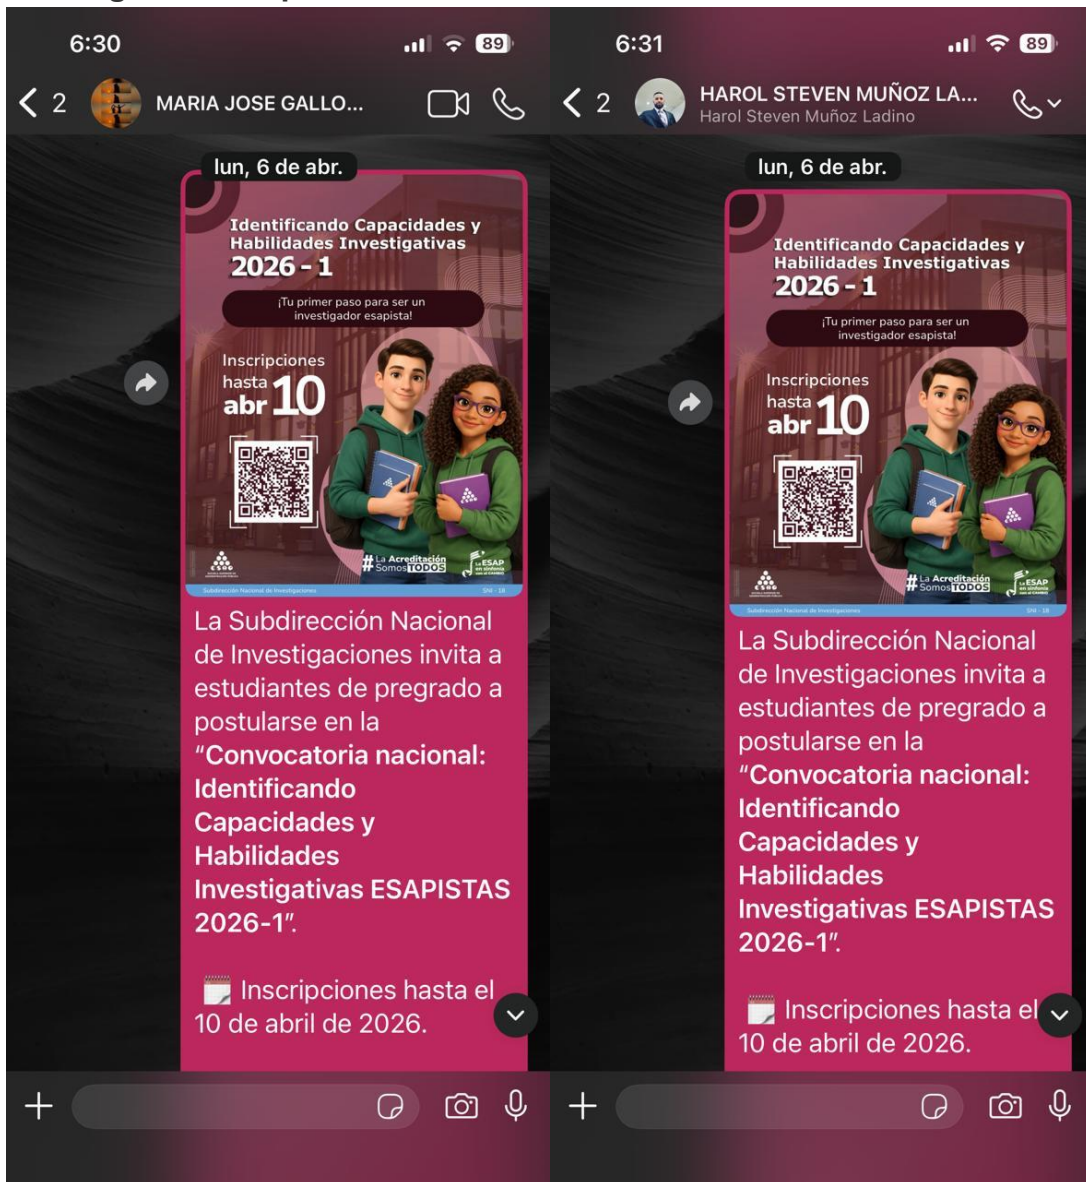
6:30

89

2 MARIA JOSE GALLO...

lun, 6 de abr.

Identificando Capacidades y Habilidades Investigativas 2026 - 1

¡Tu primer paso para ser un investigador esapista!

Inscripciones hasta abr 10

# La Acreditación Somos TODOS

La ESAP

Subdirección Nacional de Investigaciones

La Subdirección Nacional de Investigaciones invita a estudiantes de pregrado a postularse en la "**Convocatoria nacional: Identificando Capacidades y Habilidades Investigativas ESAPISTAS 2026-1**".

Inscripciones hasta el 10 de abril de 2026.

6:31

89

2 HAROL STEVEN MUÑOZ LA...
Harol Steven Muñoz Ladino

lun, 6 de abr.

Identificando Capacidades y Habilidades Investigativas 2026 - 1

¡Tu primer paso para ser un investigador esapista!

Inscripciones hasta abr 10

# La Acreditación Somos TODOS

La ESAP

Subdirección Nacional de Investigaciones

La Subdirección Nacional de Investigaciones invita a estudiantes de pregrado a postularse en la "**Convocatoria nacional: Identificando Capacidades y Habilidades Investigativas ESAPISTAS 2026-1**".

Inscripciones hasta el 10 de abril de 2026.